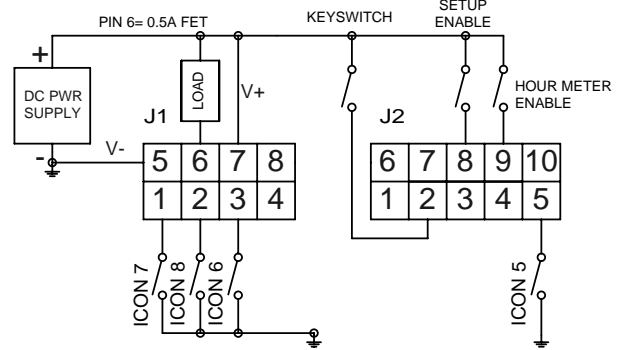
PIN 6= 0.5A FET

KEYSWITCH

SETUP ENABLE

+

DC PWR SUPPLY

-

LOAD

V+

HOUR METER ENABLE

J1

J2

V-

| 5 | 6 | 7 | 8 |
|---|---|---|---|
| 1 | 2 | 3 | 4 |

| 6 | 7 | 8 | 9 | 10 |
|---|---|---|---|---|
| 1 | 2 | 3 | 4 | 5 |

ICON 7

ICON 8

ICON 6

ICON 5